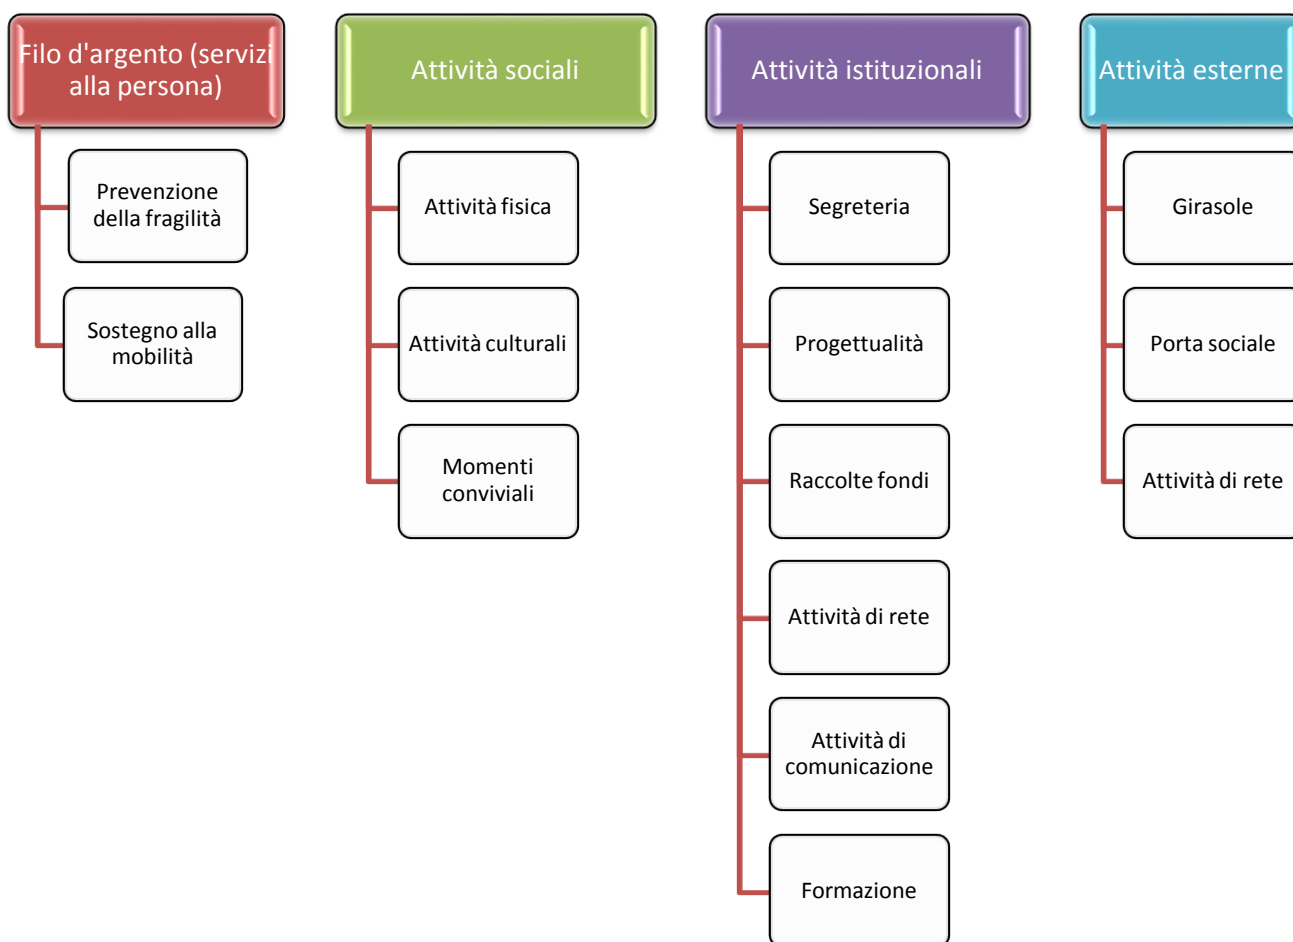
Filo d'argento (servizi alla persona)

Prevenzione della fragilità

Sostegno alla mobilità

Attività sociali

Attività fisica

Attività culturali

Momenti conviviali

Attività istituzionali

Segreteria

Progettualità

Raccolte fondi

Attività di rete

Attività di comunicazione

Formazione

Attività esterne

Girasole

Porta sociale

Attività di rete